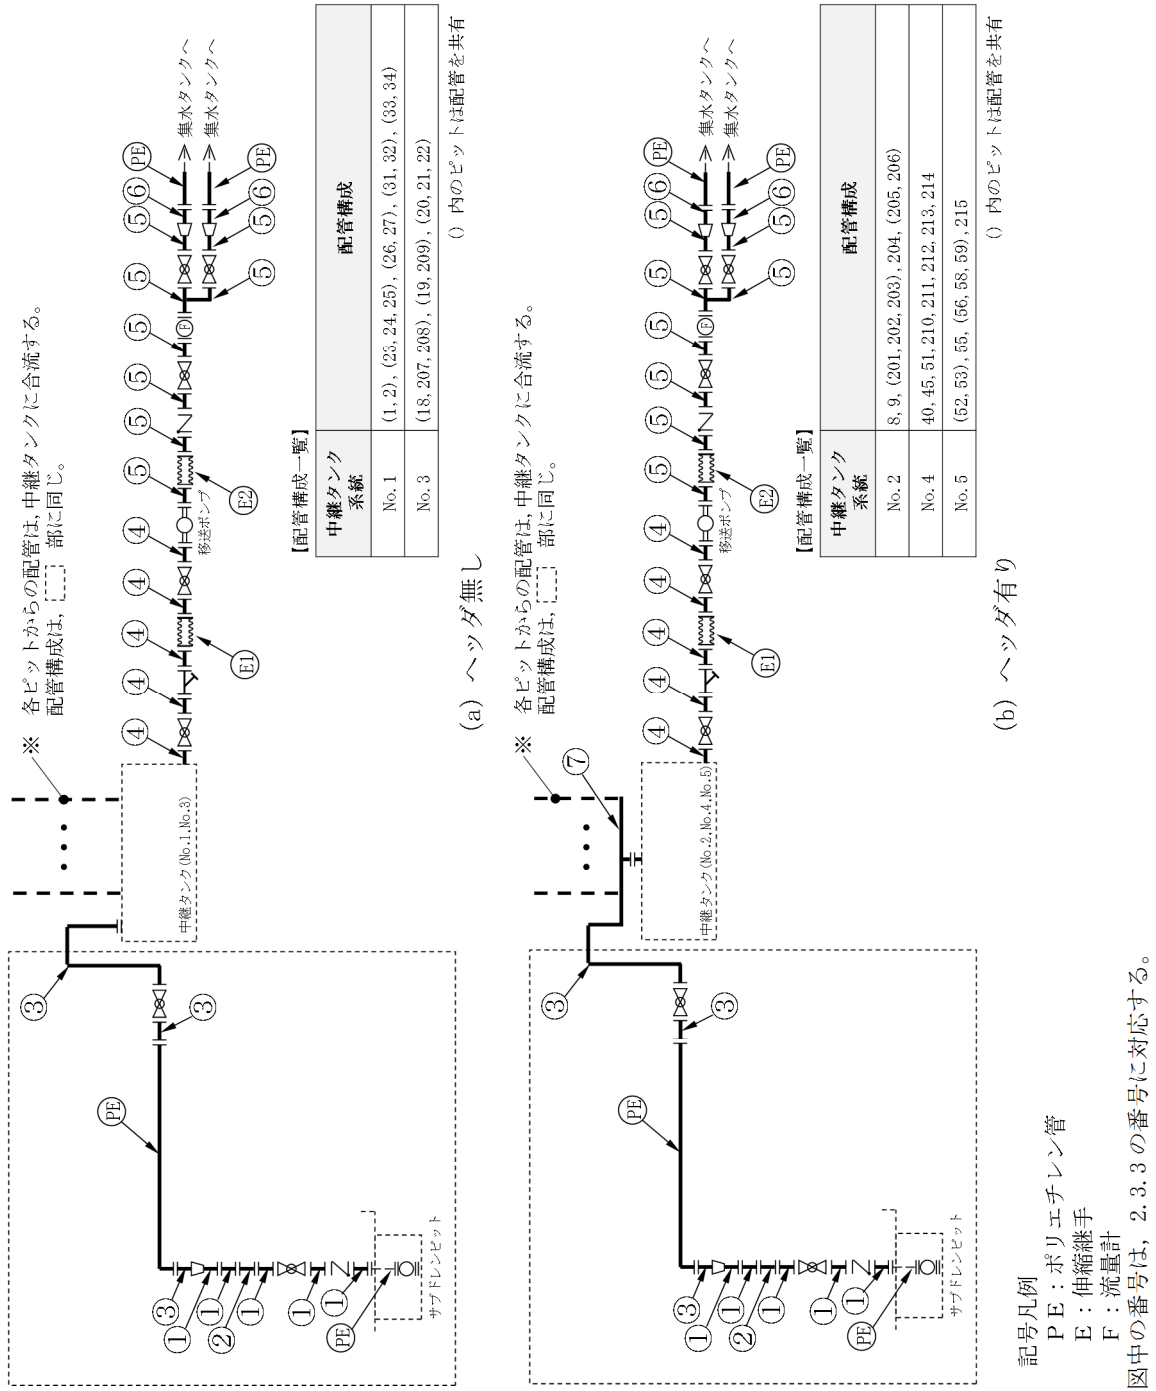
※ 各ピットからの配管は，中継タンクに合流する。
配管構成は，[ ] 部に同じ。

中継タンク(No.1,No.3)

サブドレンピット

移送ポンプ

集水タンクへ
集水タンクへ

【配管構成一覧】

| 中継タンク系統 | 配管構成 |
|---|---|
| No.1 | (1, 2), (23, 24, 25), (26, 27), (31, 32), (33, 34) |
| No.3 | (18, 207, 208), (19, 209), (20, 21, 22) |

() 内のピットは配管を共有

(a) ヘッダ無し

※ 各ピットからの配管は，中継タンクに合流する。
配管構成は，[ ] 部に同じ。

中継タンク(No.2,No.4,No.5)

サブドレンピット

移送ポンプ

集水タンクへ
集水タンクへ

【配管構成一覧】

| 中継タンク系統 | 配管構成 |
|---|---|
| No.2 | 8, 9, (201, 202, 203), 204, (205, 206) |
| No.4 | 40, 45, 51, 210, 211, 212, 213, 214 |
| No.5 | (52, 53), 55, (56, 58, 59), 215 |

() 内のピットは配管を共有

(b) ヘッダ有り

記号凡例
PE：ポリエチレン管
E：伸縮継手
F：流量計
図中の番号は，2.3.3 の番号に対応する。